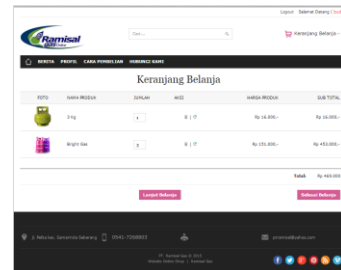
Logout | Selamat Datang [ Guest ]

Ramisal

Cari ...

Keranjang Belanja -

BERITA PROFIL CARA PEMBELIAN HUBUNGI KAMI

Keranjang Belanja

| FOTO | NAMA PRODUK | JUMLAH | AKSI | HARGA PRODUK | SUB TOTAL |
|---|---|---|---|---|---|
| | 3 Kg | 1 | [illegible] | Rp 16.000,- | Rp 16.000,- |
| | Bright Gas | 3 | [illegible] | Rp 151.000,- | Rp 453.000,- |

Total: Rp 469.000

Lanjut Belanja

Selesai Belanja

Jl. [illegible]

0541-7000003

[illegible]@yahoo.com

PT. Ramisal Gas © 2015
Website Online Shop | Ramisal Gas